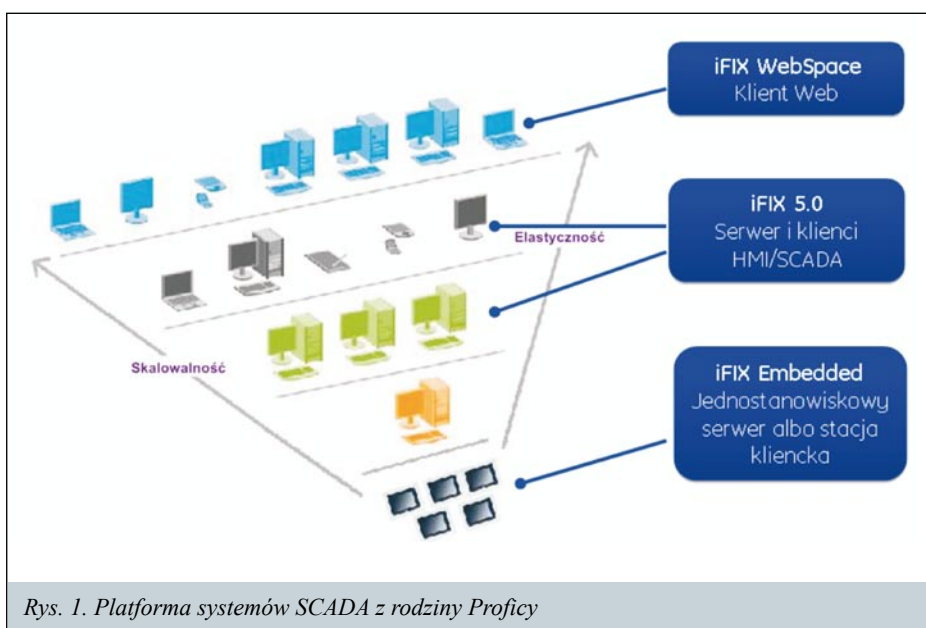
iFIX WebSpace
Klient Web

iFIX 5.0
Serwer i klienci
HMI/SCADA

iFIX Embedded
Jednostanowiskowy serwer albo stacja kliencka

Elastyczność

Skalowalność

Rys. 1. Platforma systemów SCADA z rodziny Proficy